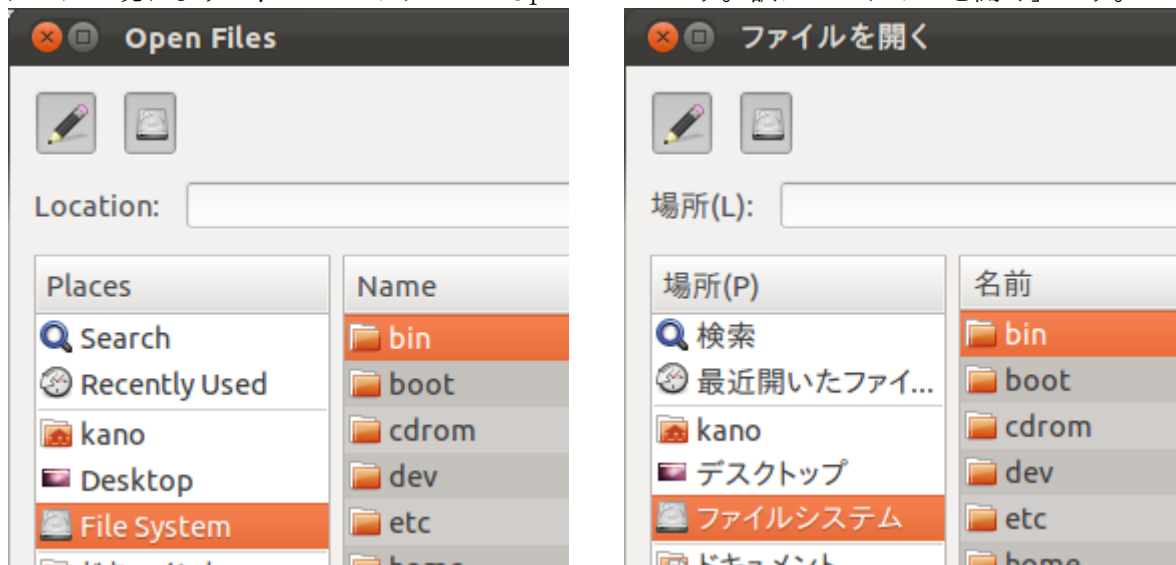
Open Files

Location:

| Places | Name |
|---|---|
| Search | bin |
| Recently Used | boot |
| kano | cdrom |
| Desktop | dev |
| File System | etc |

ファイルを開く

場所(L):

| 場所(P) | 名前 |
|---|---|
| 検索 | bin |
| 最近開いたファイ... | boot |
| kano | cdrom |
| デスクトップ | dev |
| ファイルシステム | etc |